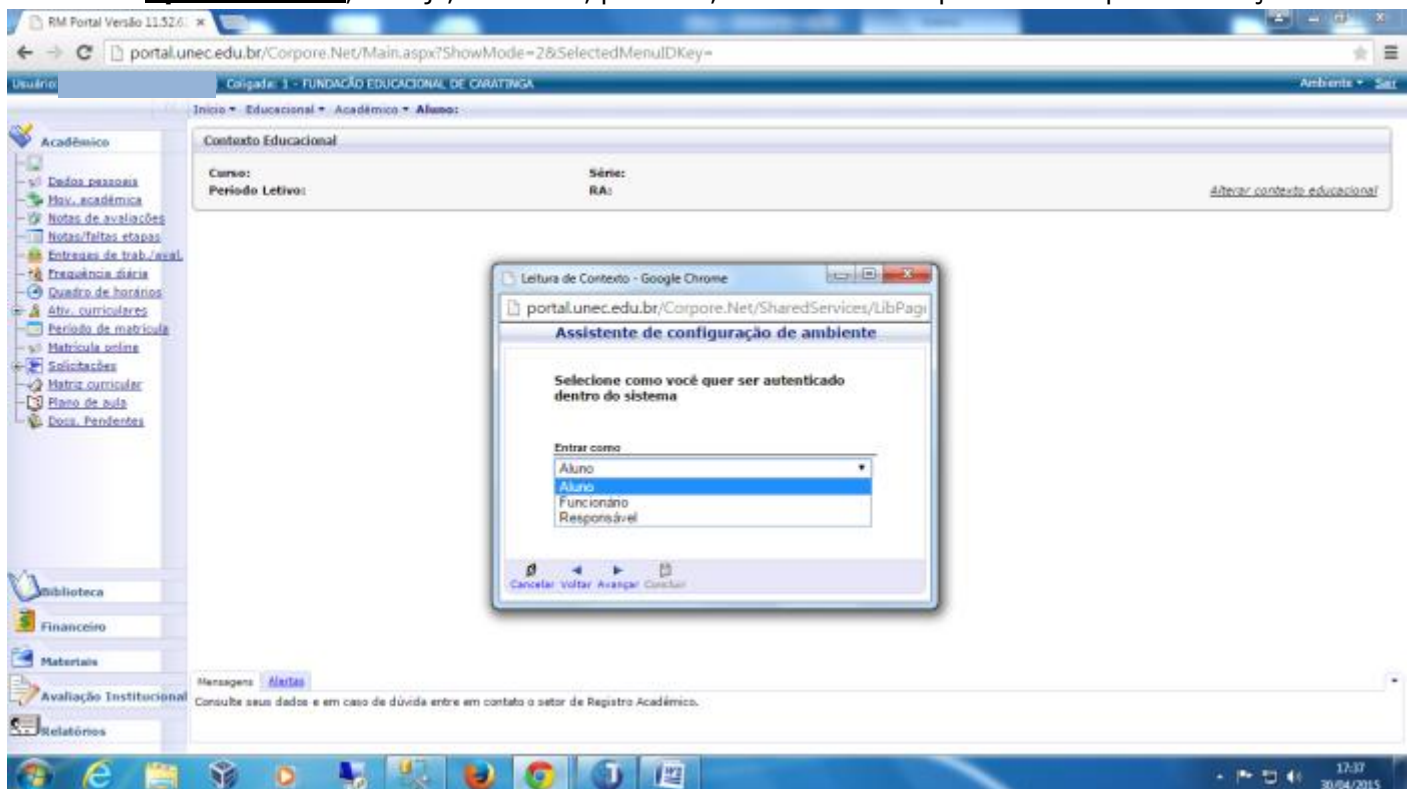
RM Portal Versão 11.52.6 ×

portal.unec.edu.br/Corpore.Net/Main.aspx?ShowMode=2&SelectedMenuIDKey=

Usuário: Coligada: 1 - FUNDAÇÃO EDUCACIONAL DE CARATINGA

Ambiente ▾ Sair

Início ▾ Educacional ▾ Acadêmico ▾ Aluno:

Acadêmico

Dados pessoais
Mov. acadêmica
Notas de avaliações
Notas/faltas etapas
Entregas de trab./aval.
Frequência diária
Quadro de horários
Ativ. curriculares
Período de matrícula
Matrícula online
Solicitações
Matriz curricular
Plano de aula
Docs. Pendentes

Contexto Educacional

Curso:
Período Letivo:
Série:
RA:
Alterar contexto educacional

Leitura de Contexto - Google Chrome

portal.unec.edu.br/Corpore.Net/SharedServices/LibPag

Assistente de configuração de ambiente

Selecione como você quer ser autenticado dentro do sistema

Entrar como

Aluno
Aluno
Funcionário
Responsável

Cancelar Voltar Avançar Concluir

Biblioteca
Financeiro
Materiais
Avaliação Institucional
Relatórios

Mensagens Alertas

Consulte seus dados e em caso de dúvida entre em contato o setor de Registro Acadêmico.

17:37
30/04/2015